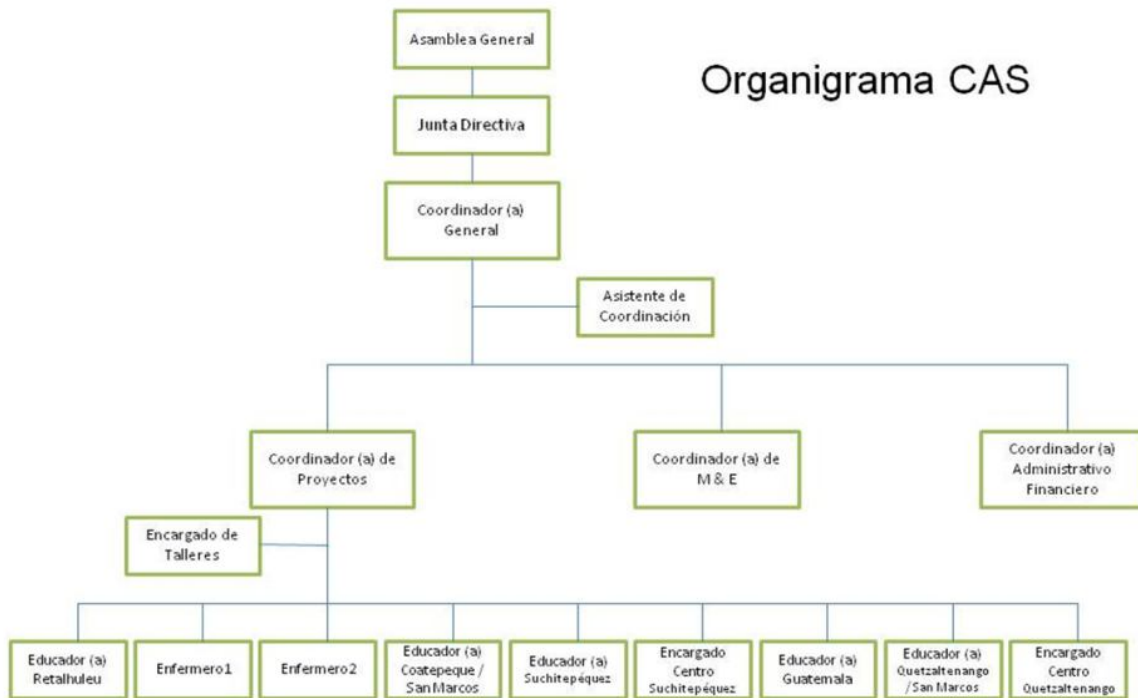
Organigrama CAS

Asamblea General

Junta Directiva

Coordinador (a) General

Asistente de Coordinación

Coordinador (a) de Proyectos

Coordinador (a) de M & E

Coordinador (a) Administrativo Financiero

Encargado de Talleres

Educador (a) Retalhuleu

Enfermero 1

Enfermero 2

Educador (a) Coatepeque / San Marcos

Educador (a) Suchitepéquez

Encargado Centro Suchitepéquez

Educador (a) Guatemala

Educador (a) Quetzaltenango / San Marcos

Encargado Centro Quetzaltenango